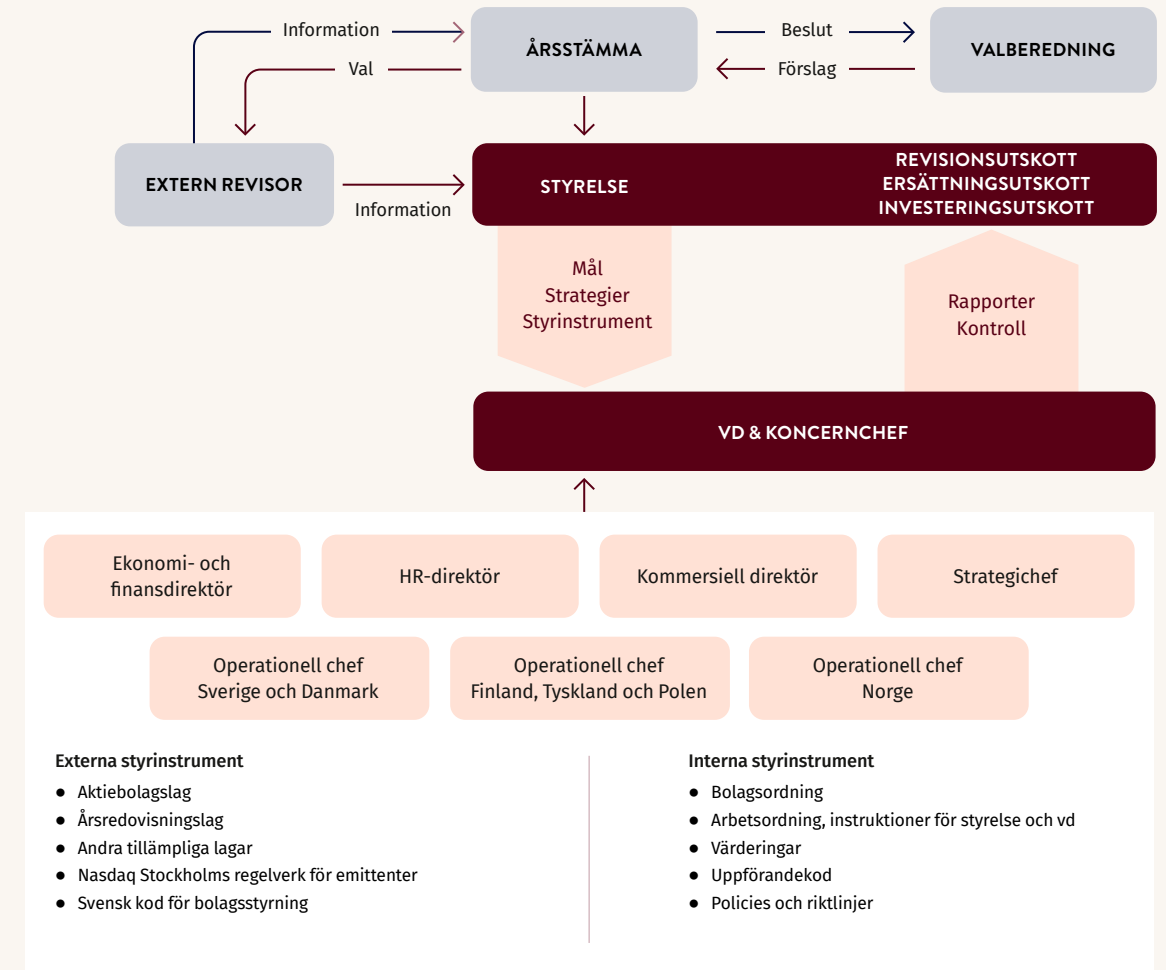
Information

ÅRSSTÄMMA

Beslut

VALBEREDNING

Val

Förslag

EXTERN REVISOR

Information

STYRELSE

REVISIONSUTSKOTT
ERSÄTTNINGSUTSKOTT
INVESTERINGSUTSKOTT

Mål
Strategier
Styrinstrument

Rapporter
Kontroll

VD & KONCERNCHEF

Ekonomi- och finansdirektör

HR-direktör

Kommersiell direktör

Strategichef

Operationell chef Sverige och Danmark

Operationell chef Finland, Tyskland och Polen

Operationell chef Norge

Externa styrinstrument
- Aktiebolagslag
- Årsredovisningslag
- Andra tillämpliga lagar
- Nasdaq Stockholms regelverk för emittenter
- Svensk kod för bolagsstyrning

Interna styrinstrument
- Bolagsordning
- Arbetsordning, instruktioner för styrelse och vd
- Värderingar
- Uppförandekod
- Policies och riktlinjer